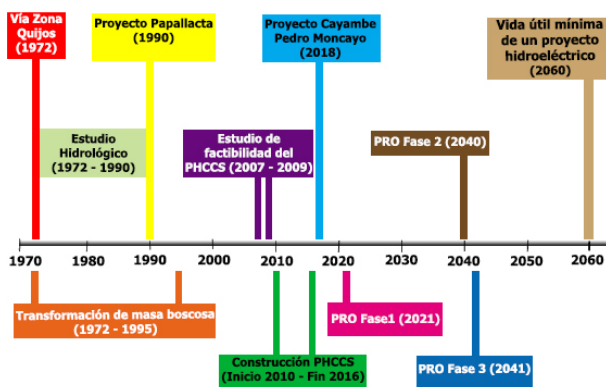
Vía Zona Quijos (1972)

Proyecto Papallacta (1990)

Proyecto Cayambe Pedro Moncayo (2018)

Vida útil mínima de un proyecto hidroeléctrico (2060)

Estudio Hidrológico (1972 - 1990)

Estudio de factibilidad del PHCCS (2007 - 2009)

PRO Fase 2 (2040)

1970 1980 1990 2000 2010 2020 2030 2040 2050 2060

Transformación de masa boscosa (1972 - 1995)

PRO Fase1 (2021)

Construcción PHCCS (Inicio 2010 - Fin 2016)

PRO Fase 3 (2041)